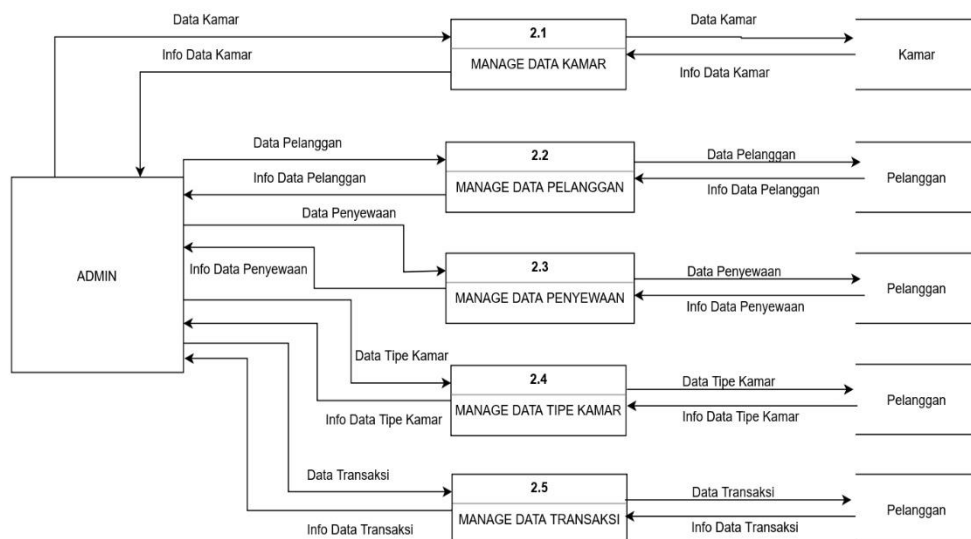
Data Kamar
Info Data Kamar
2.1
MANAGE DATA KAMAR
Data Kamar
Info Data Kamar
Kamar

Data Pelanggan
Info Data Pelanggan
2.2
MANAGE DATA PELANGGAN
Data Pelanggan
Info Data Pelanggan
Pelanggan

ADMIN

Data Penyewaan
Info Data Penyewaan
2.3
MANAGE DATA PENYEWAAN
Data Penyewaan
Info Data Penyewaan
Pelanggan

Data Tipe Kamar
Info Data Tipe Kamar
2.4
MANAGE DATA TIPE KAMAR
Data Tipe Kamar
Info Data Tipe Kamar
Pelanggan

Data Transaksi
Info Data Transaksi
2.5
MANAGE DATA TRANSAKSI
Data Transaksi
Info Data Transaksi
Pelanggan